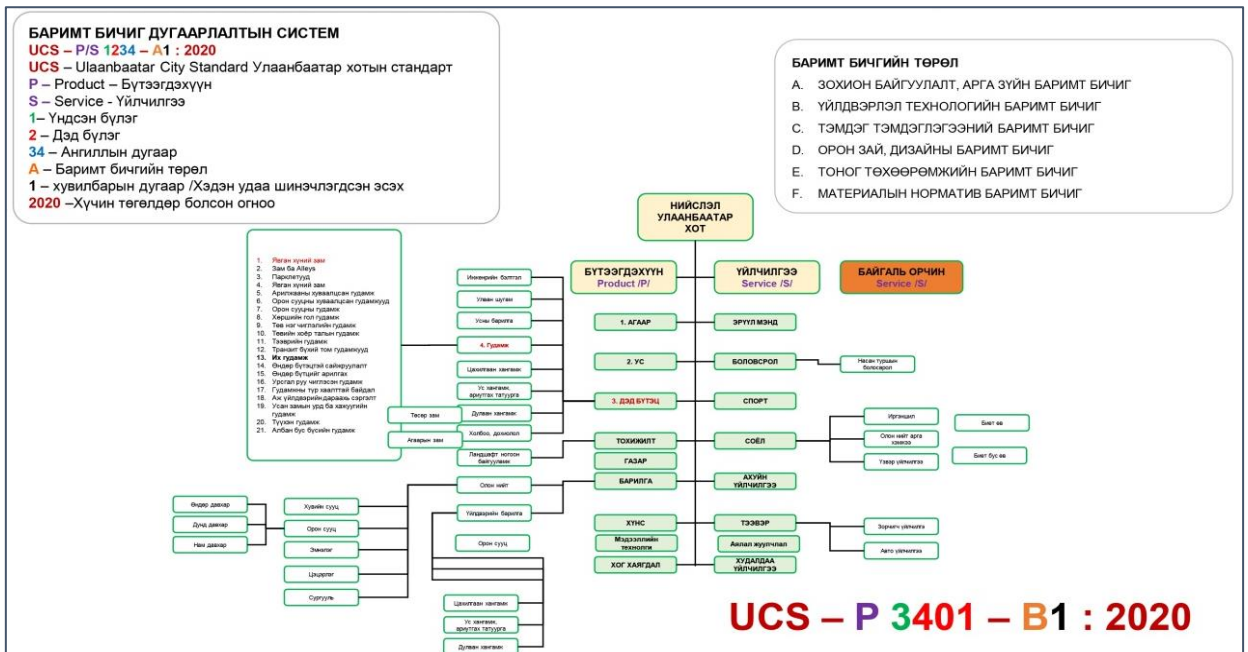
БАРИМТ БИЧИГ ДУГААРЛАЛТЫН СИСТЕМ
UCS – P/S 1234 – A1 : 2020
UCS – Ulaanbaatar City Standard Улаанбаатар хотын стандарт
P – Product – Бүтээгдэхүүн
S – Service - Үйлчилгээ
1– Үндсэн бүлэг
2 – Дэд бүлэг
34 – Ангиллын дугаар
A – Баримт бичгийн төрөл
1 – хувилбарын дугаар /Хэдэн удаа шинэчлэгдсэн эсэх
2020 –Хүчин төгөлдөр болсон огноо

БАРИМТ БИЧГИЙН ТӨРӨЛ
A. ЗОХИОН БАЙГУУЛАЛТ, АРГА ЗҮЙН БАРИМТ БИЧИГ
B. ҮЙЛДВЭРЛЭЛ ТЕХНОЛОГИЙН БАРИМТ БИЧИГ
C. ТЭМДЭГ ТЭМДЭГЛЭГЭЭНИЙ БАРИМТ БИЧИГ
D. ОРОН ЗАЙ, ДИЗАЙНЫ БАРИМТ БИЧИГ
E. ТОНОГ ТӨХӨӨРӨМЖИЙН БАРИМТ БИЧИГ
F. МАТЕРИАЛЫН НОРМАТИВ БАРИМТ БИЧИГ

НИЙСЛЭЛ УЛААНБААТАР ХОТ

БҮТЭЭГДЭХҮҮН Product /P/
ҮЙЛЧИЛГЭЭ Service /S/
БАЙГАЛЬ ОРЧИН Service /S/

1. Явган хүний зам
2. Зам ба Alleys
3. Парклетууд
4. Явган хүний зам
5. Арилжааны хуваалцсан гудамж
6. Орон сууцны хуваалцсан гудамжууд
7. Орон сууцны гудамж
8. Хэршийн гол гудамж
9. Төв нөгчилгээлийн гудамж
10. Төвийн хоёр талын гудамж
11. Тээврийн гудамж
12. Транзит бүхий том гудамжууд
13. Их гудамж
14. Өндөр бүтэцтэй сайжруулалт
15. Өндөр бүтцийг арилгах
16. Урсгал руу чиглэсэн гудамж
17. Гудамжны түр хаалттай байдал
18. Аж үйлдвэрийн дараах сэргээлт
19. Усан замын урд ба хажуугийн гудамж
20. Түүхэн гудамж
21. Албан бус бусийн гудамж

Инженерийн бэлтгэл
Улаан шугам
Усны бариlга
4. Гудамж
Цахилгаан хангамж
Ус хангамж, ариутгах татуурга
Дулаан хангамж
Холбоо, дохиолол
Ландшафт ногоон байгууламж
Төсөр зам
Агаарын зам

1. АГААР
2. УС
3. ДЭД БҮТЭЦ
ТОХИЖИЛТ
ГАЗАР
БАРИЛГА
ХҮНС
Мэдээллийн технологи
ХОГ ХАЯГДАЛ

ЭРҮҮЛ МЭНД
БОЛОВСРОЛ
Насан туршийн боловсрол
СПОРТ
СОЁЛ
Иргэншил
Олон нийт арга хэмжээ
Үзвэр үйлчилгээ
Биет өв
Биет бус өв
АХУЙН ҮЙЛЧИЛГЭЭ
ТЭЭВЭР
Зорчигч үйлчилгээ
Авто үйлчилгээ
Аялал жуулчлал
ХУДАЛДАА ҮЙЛЧИЛГЭЭ

Олон нийт
Үйлдвэрийн барилга
Орон сууц
Өндөр давхар
Дунд давхар
Нам давхар
Хувийн сууц
Орон сууц
Эмнэлэг
Цэцэрлэг
Сургууль
Цахилгаан хангамж
Ус хангамж, ариутгах татуурга
Дулаан хангамж

UCS – P 3401 – B1 : 2020